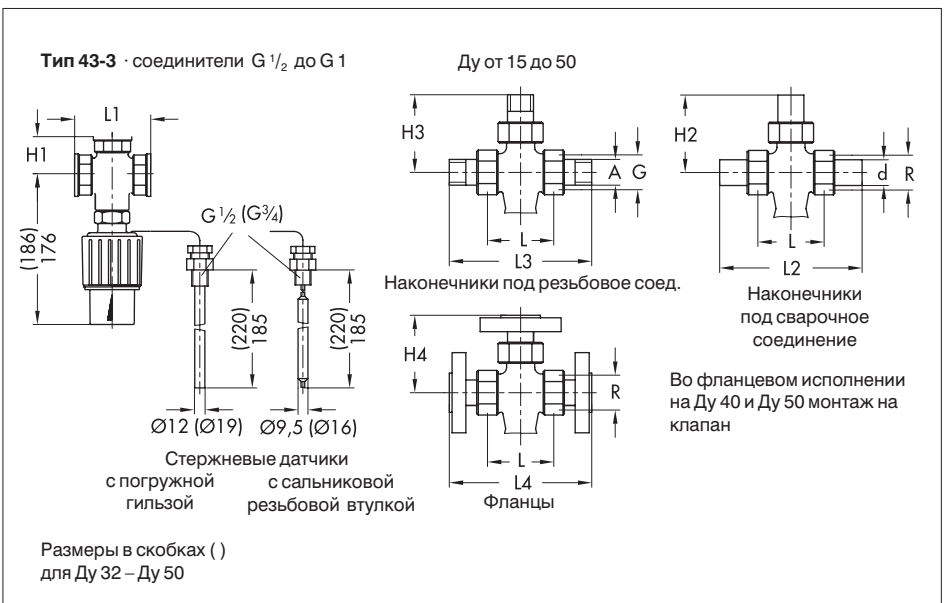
**Тип 43-3** · соединители G $^1/_2$ до G 1

Ду от 15 до 50

L1

H1

(186)
176

G $^1/_2$ (G$^3/_4$)

(220)
185

(220)
185

Ø12 (Ø19)

Ø9,5 (Ø16)

Стержневые датчики

с погружной гильзой

с сальниковой резьбовой втулкой

H3

A

G

L

L3

Наконечники под резьбовое соед.

H2

d

R

L

L2

Наконечники под сварочное соединение

H4

R

L

L4

Фланцы

Во фланцевом исполнении на Ду 40 и Ду 50 монтаж на клапан

Размеры в скобках ( ) для Ду 32 – Ду 50